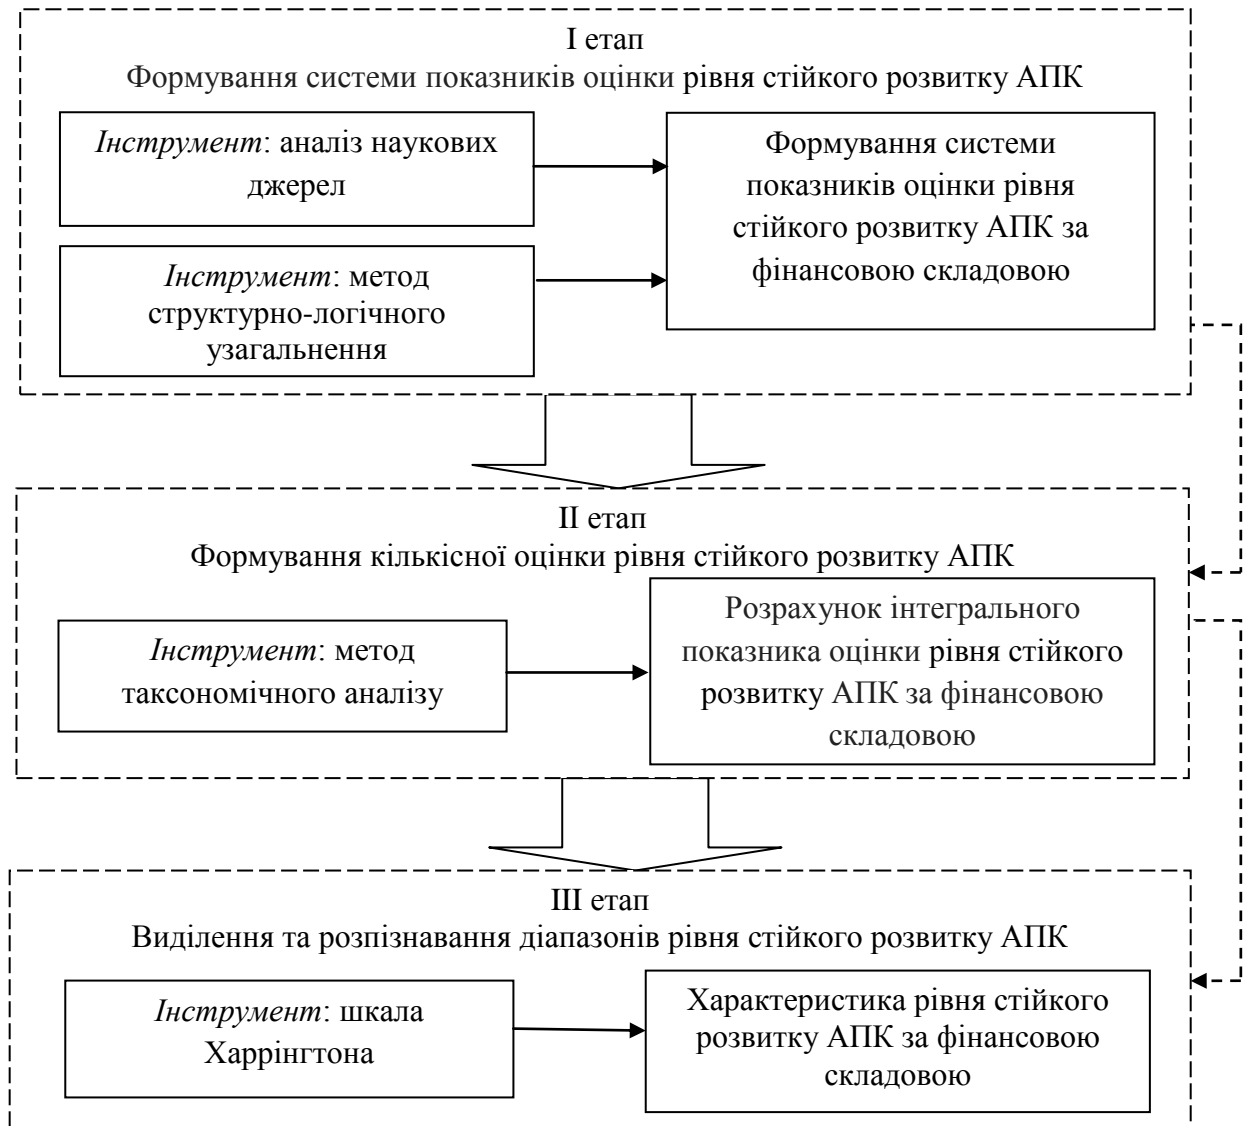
I етап
Формування системи показників оцінки рівня стійкого розвитку АПК

Інструмент: аналіз наукових джерел

Інструмент: метод структурно-логічного узагальнення

Формування системи показників оцінки рівня стійкого розвитку АПК за фінансовою складовою

II етап
Формування кількісної оцінки рівня стійкого розвитку АПК

Інструмент: метод таксономічного аналізу

Розрахунок інтегрального показника оцінки рівня стійкого розвитку АПК за фінансовою складовою

III етап
Виділення та розпізнавання діапазонів рівня стійкого розвитку АПК

Інструмент: шкала Харрінгтона

Характеристика рівня стійкого розвитку АПК за фінансовою складовою